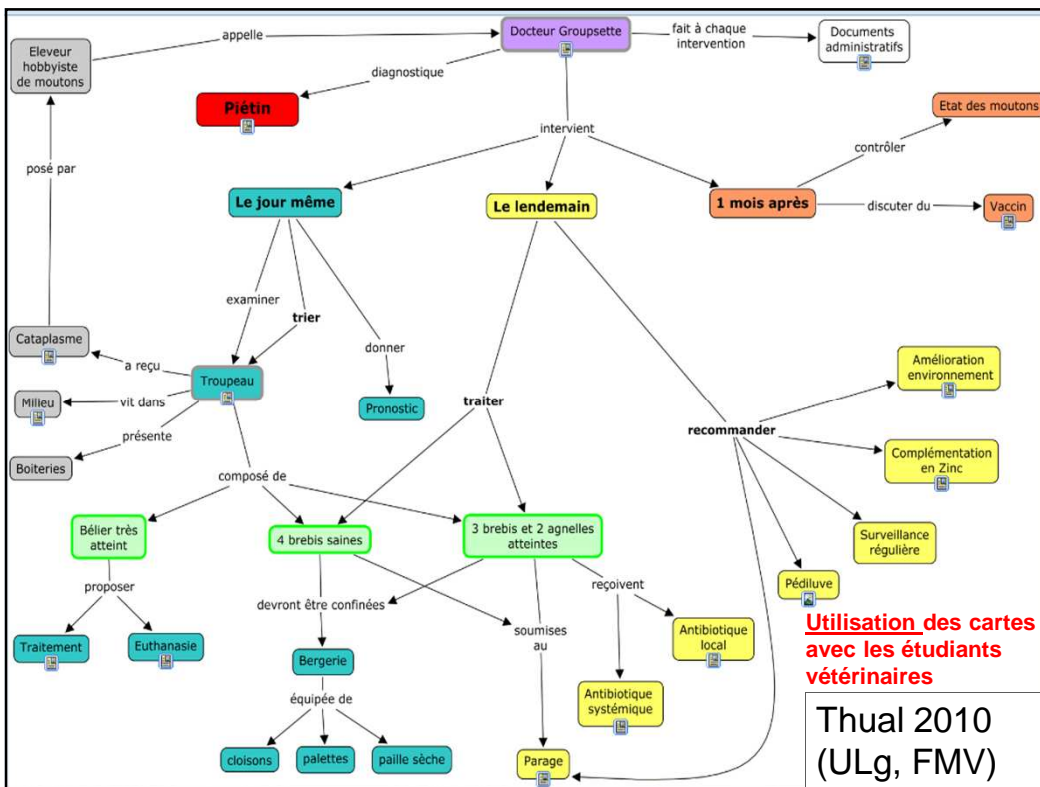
Eleveur hobbyiste de moutons

appelle

Docteur Groupsette

fait à chaque intervention

Documents administratifs

diagnostique

Piétin

intervient

Etat des moutons

contrôler

posé par

Le jour même

Le lendemain

1 mois après

discuter du

Vaccin

examiner

trier

donner

Cataplasme

a reçu

Troupeau

Milieu

vit dans

présente

Boiteries

Pronostic

traiter

recommander

Amélioration environnement

Complémentation en Zinc

composé de

Bélier très atteint

4 brebis saines

3 brebis et 2 agnelles atteintes

Surveillance régulière

proposer

reçoivent

Pédiluve

devront être confinées

soumises au

Traitement

Euthanasie

Antibiotique local

Bergerie

Antibiotique systémique

équipée de

cloisons

palettes

paille sèche

Parage

Utilisation des cartes avec les étudiants vétérinaires

Thual 2010 (ULg, FMV)